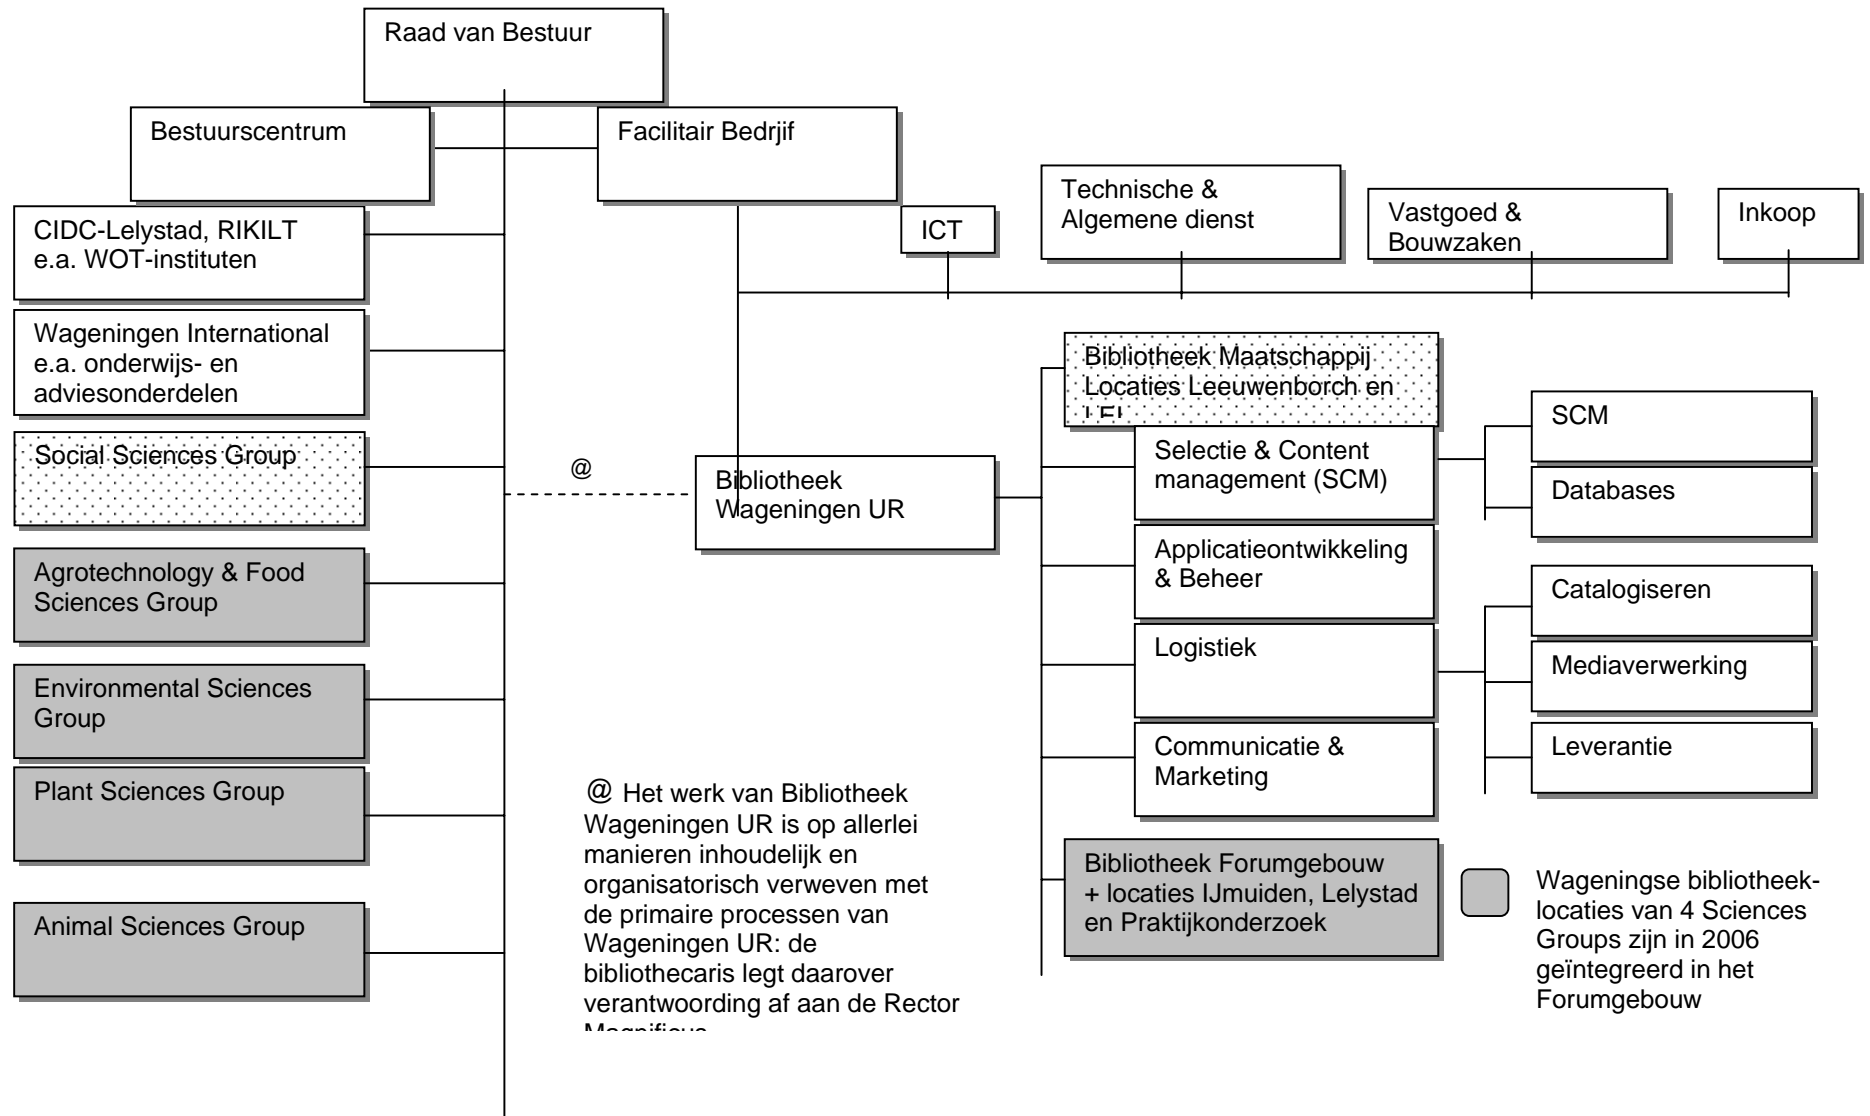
Raad van Bestuur

Bestuurscentrum

Facilitair Bedrjif

Technische & Algemene dienst

Vastgoed & Bouwzaken

Inkoop

ICT

CIDC-Lelystad, RIKILT e.a. WOT-instituten

Wageningen International e.a. onderwijs- en adviesonderdelen

Social Sciences Group

Agrotechnology & Food Sciences Group

Environmental Sciences Group

Plant Sciences Group

Animal Sciences Group

@

Bibliotheek Wageningen UR

Bibliotheek Maatschappij Locaties Leeuwenborch en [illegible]

Selectie & Content management (SCM)

Applicatieontwikkeling & Beheer

Logistiek

Communicatie & Marketing

Bibliotheek Forumgebouw + locaties IJmuiden, Lelystad en Praktijkonderzoek

SCM

Databases

Catalogiseren

Mediaverwerking

Leverantie

@ Het werk van Bibliotheek Wageningen UR is op allerlei manieren inhoudelijk en organisatorisch verweven met de primaire processen van Wageningen UR: de bibliothecaris legt daarover verantwoording af aan de Rector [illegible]

Wageningse bibliotheeklocaties van 4 Sciences Groups zijn in 2006 geïntegreerd in het Forumgebouw